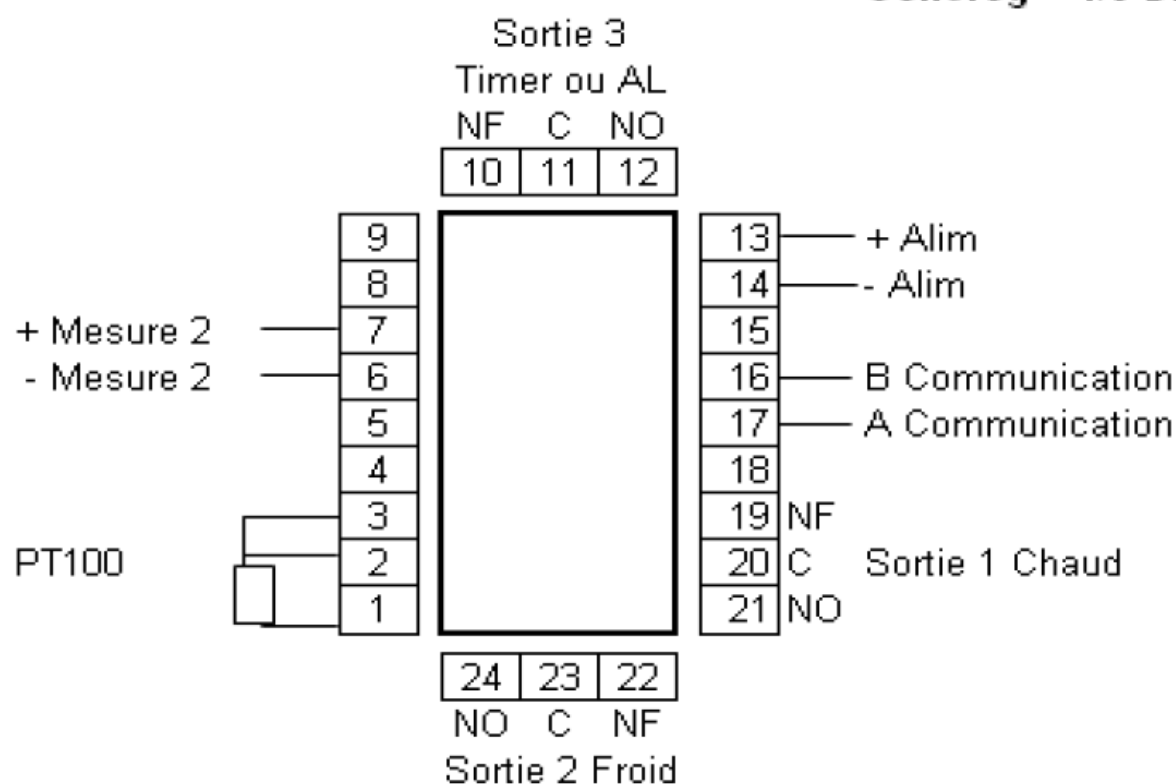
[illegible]

Sortie 3
Timer ou AL
NF C NO

| 10 | 11 | 12 |
|---|---|---|

9
8
+ Mesure 2 7
- Mesure 2 6
5
4
3
PT100 2
1

13 + Alim
14 - Alim
15
16 B Communication
17 A Communication
18
19 NF
20 C Sortie 1 Chaud
21 NO

| 24 | 23 | 22 |
|---|---|---|

NO C NF
Sortie 2 Froid